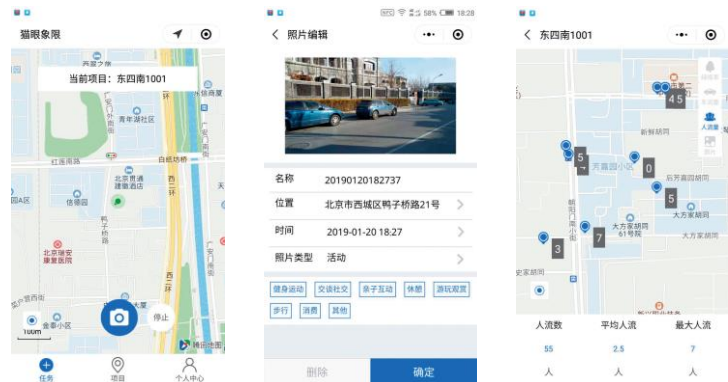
猫眼象限

当前项目：东四南1001

青年湖社区

红莲南路

北京市通建集团

信德园

鸭子桥

北京瑞安康复医院

金泰小区

100m

停止

任务

项目

个人中心

58% 18:28

照片编辑

| 名称 | 20190120182737 |
|---|---|
| 位置 | 北京市西城区鸭子桥路21号 |
| 时间 | 2019-01-20 18:27 |
| 照片类型 | 活动 |

健身运动 交谈社交 亲子互动 休憩 游玩观赏

步行 消费 其他

删除

确定

东四南1001

45

5

0

5

7

3

人流量

新鲜胡同

芳嘉园小区

后芳嘉园胡同

大方家胡同

大方家胡同61号院

史家胡同

| 人流数 | 平均人流 | 最大人流 |
|---|---|---|
| 55 | 2.5 | 7 |
| 人 | 人 | 人 |